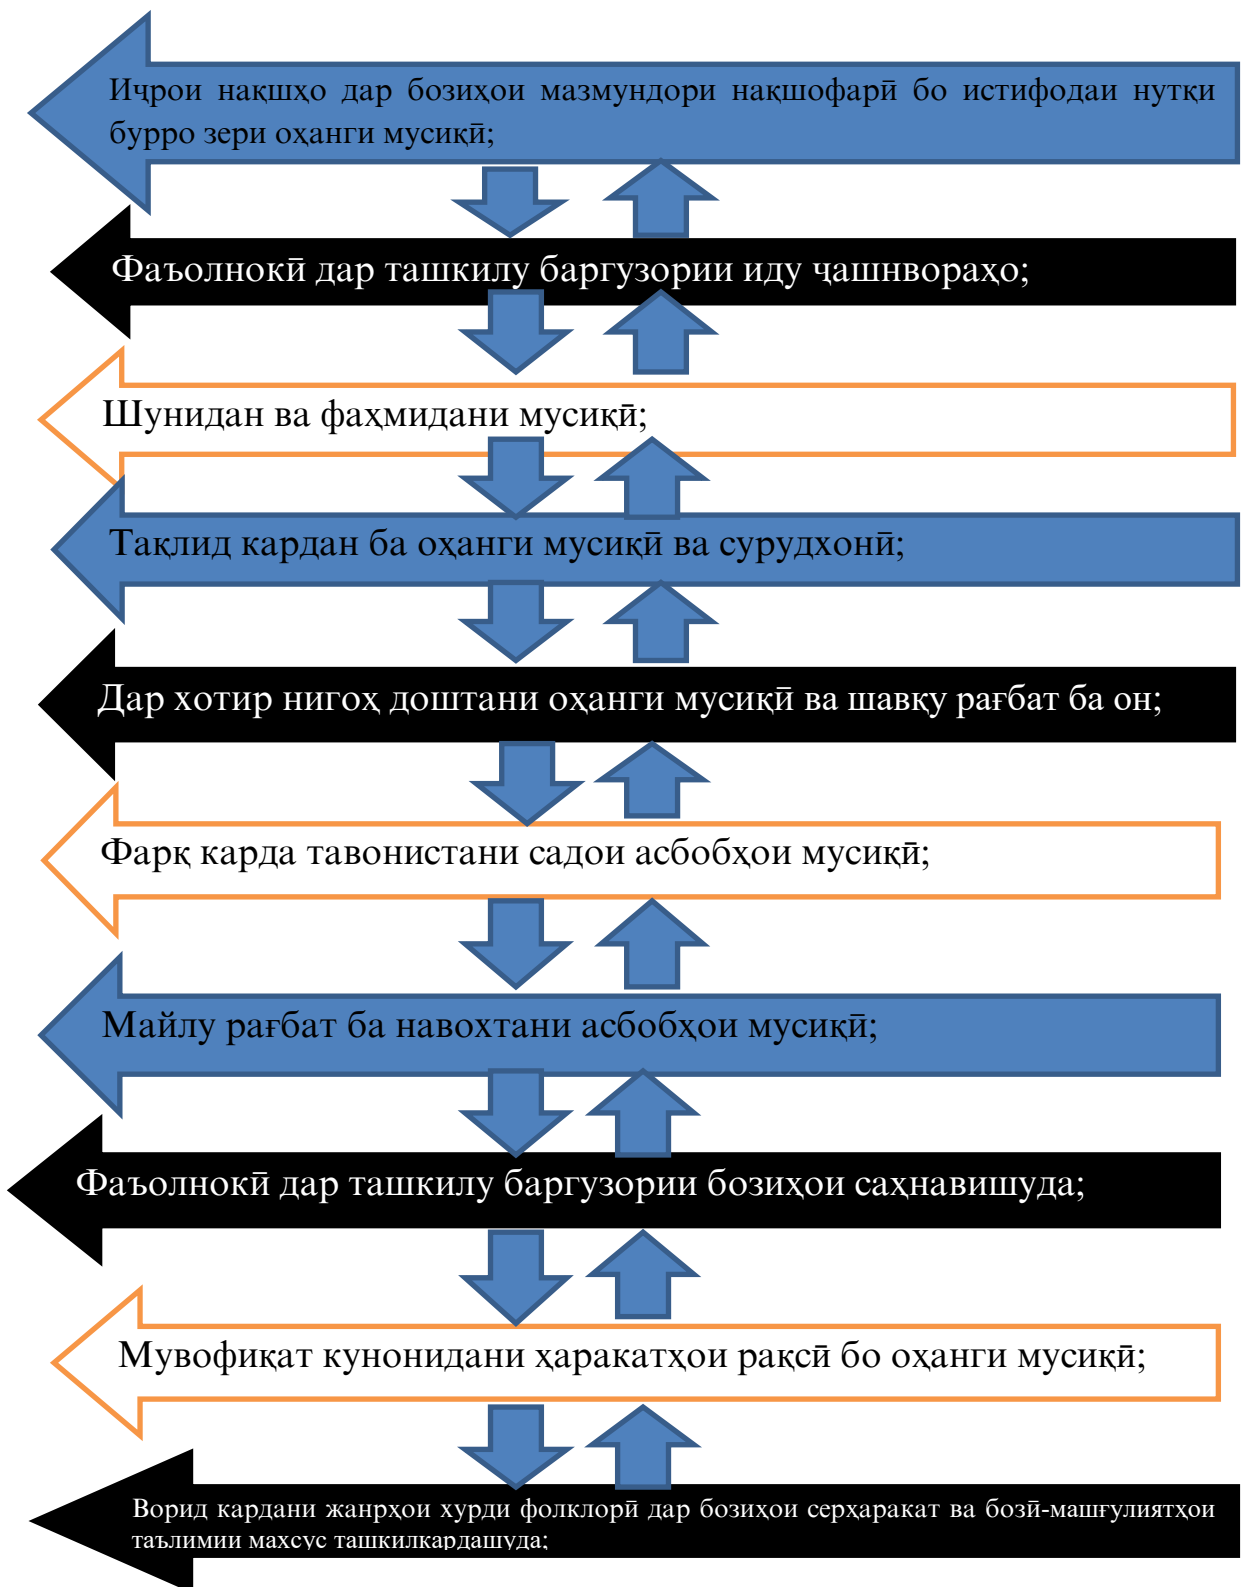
Ичрои нақшҳо дар бозиҳои мазмундори нақшофарӣ бо истифодаи нутқи бурро зери оҳанги мусиқӣ;

Фаъолнокӣ дар ташкилу баргузории иду ҷашнвораҳо;

Шунидан ва фаҳмидани мусиқӣ;

Тақлид кардан ба оҳанги мусиқӣ ва сурудхонӣ;

Дар хотир нигоҳ доштани оҳанги мусиқӣ ва шавқу рағбат ба он;

Фарқ карда тавонистани садои асбобҳои мусиқӣ;

Майлу рағбат ба навохтани асбобҳои мусиқӣ;

Фаъолнокӣ дар ташкилу баргузории бозиҳои саҳнавишуда;

Мувофиқат кунонидани ҳаракатҳои рақсӣ бо оҳанги мусиқӣ;

Ворид кардани жанрҳои хурди фолклорӣ дар бозиҳои серҳаракат ва бозӣ-машғулиятҳои таълимии махсус ташкилкардашуда;